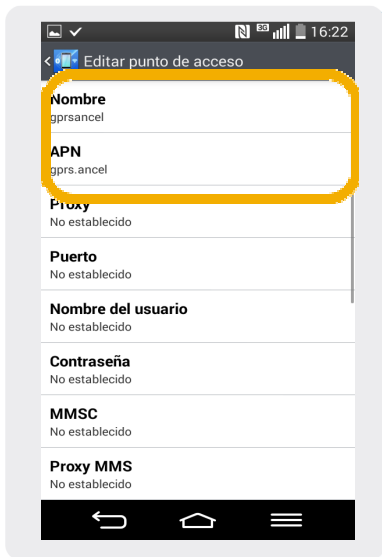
3G 16:22

Editar punto de acceso

Nombre
gprsancel

APN
gprs.ancel

Proxy
No establecido

Puerto
No establecido

Nombre del usuario
No establecido

Contraseña
No establecido

MMSC
No establecido

Proxy MMS
No establecido